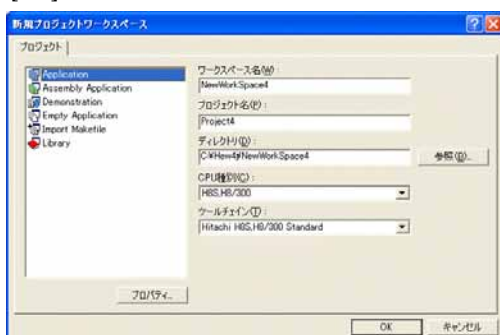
新規プロジェクトワークスペース

プロジェクト

Application
Assembly Application
Demonstration
Empty Application
Import Makefile
Library

ワークスペース名(W):
NewWorkSpace4

プロジェクト名(P):
Project4

ディレクトリ(D):
C:¥Hew4¥NewWorkSpace4

参照(B)...

CPU種別(C):
H8S,H8/300

ツールチェイン(T):
Hitachi H8S,H8/300 Standard

プロパティ...

OK

キャンセル